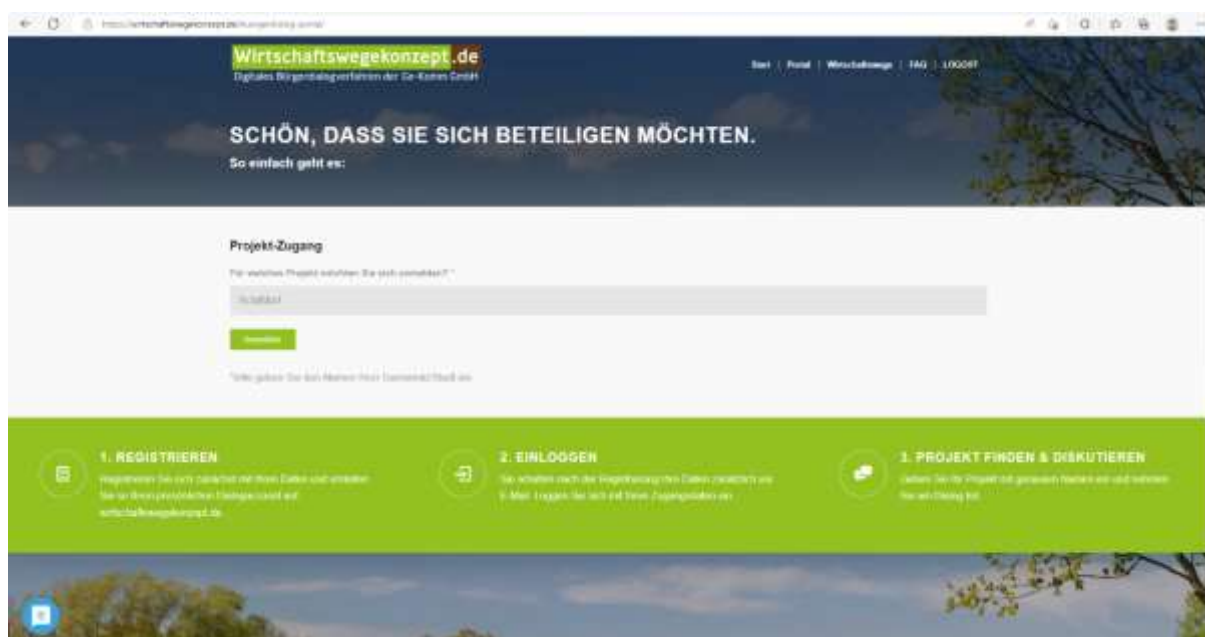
https://wirtschaftswegekonzept.de/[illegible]

Wirtschaftswegekonzept.de
Digitales Bürgerdialogverfahren der Ge-Komm GmbH

Start | Portal | Wirtschaftswege | FAQ | LOGOUT

SCHÖN, DASS SIE SICH BETEILIGEN MÖCHTEN.
So einfach geht es:

Projekt-Zugang

Für welches Projekt möchten Sie sich anmelden? *

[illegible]

Anmelden

*Bitte geben Sie den Namen Ihrer Gemeinde/Stadt ein.

1. REGISTRIEREN
Registrieren Sie sich zunächst mit Ihren Daten und erhalten Sie so Ihren persönlichen Dialogaccount auf wirtschaftswegekonzept.de

2. EINLOGGEN
Sie erhalten nach der Registrierung Ihre Daten zusätzlich via E-Mail. Loggen Sie sich mit Ihren Zugangsdaten ein.

3. PROJEKT FINDEN & DISKUTIEREN
Geben Sie Ihr Projekt mit genauem Namen ein und nehmen Sie am Dialog teil.